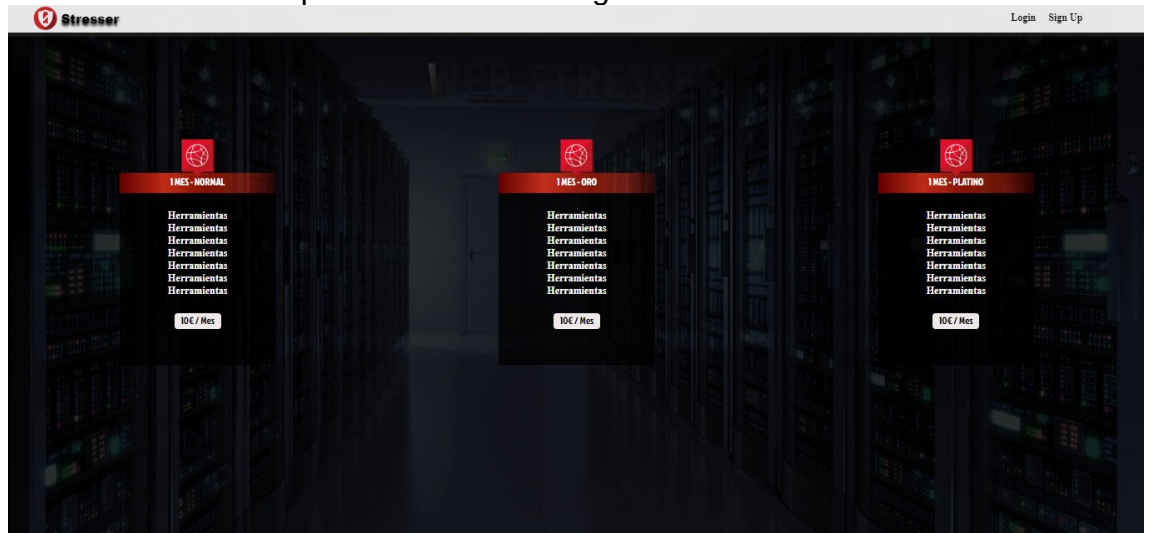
Stresser

Login Sign Up

1 MES - NORMAL

Herramientas
Herramientas
Herramientas
Herramientas
Herramientas
Herramientas
Herramientas

10€ / Mes

1 MES - ORO

Herramientas
Herramientas
Herramientas
Herramientas
Herramientas
Herramientas
Herramientas

10€ / Mes

1 MES - PLATINO

Herramientas
Herramientas
Herramientas
Herramientas
Herramientas
Herramientas
Herramientas

10€ / Mes